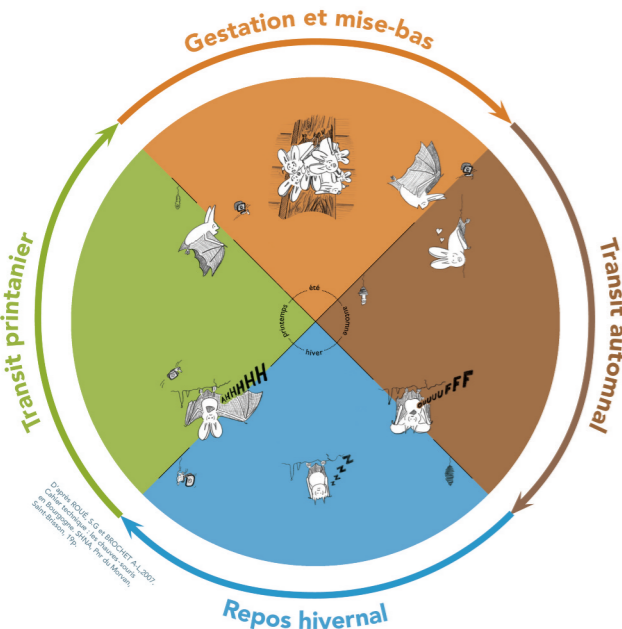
Gestation et mise-bas

Transit automnal

Repos hivernal

Transit printanier

été

automne

hiver

printemps

AHHHHHH

ouuuuFFF

Z Z Z

D'après ROUÉ, S.G et BROCHET A.-L.2007. Cahier technique : les chauves-souris en Bourgogne. SHNA, Pnr du Morvan, Saint-Brisson, 19p.